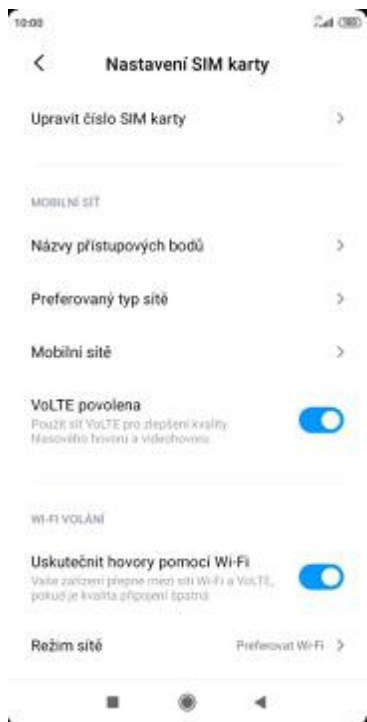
10:00

Nastavení SIM karty

Upravit číslo SIM karty

MOBILNÍ SÍŤ

Názvy přístupových bodů

Preferovaný typ sítě

Mobilní sítě

VoLTE povolena
Použít síť VoLTE pro zlepšení kvality hlasového hovoru a videohovoru

WI-FI VOLÁNÍ

Uskutečnit hovory pomocí Wi-Fi
Vaše zařízení přepne mezi sítí Wi-Fi a VoLTE, pokud je kvalita připojení špatná

Režim sítě
Preferovat Wi-Fi